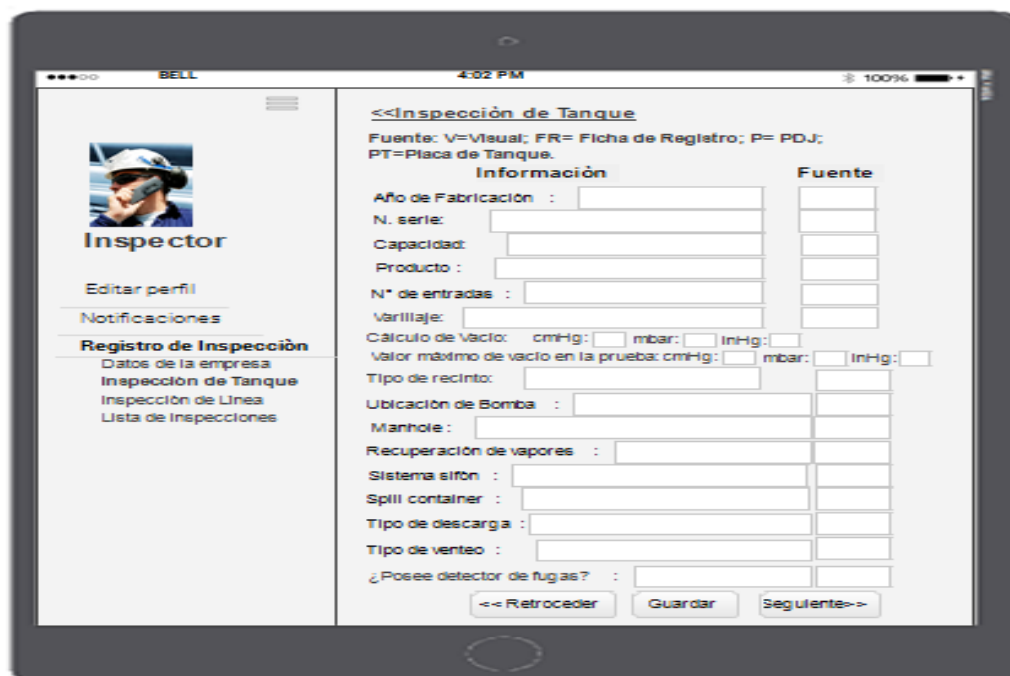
●●●○○ BELL 4:02 PM 100%

Inspector

Editar perfil

Notificaciones

Registro de Inspección

Datos de la empresa

Inspección de Tanque

Inspección de Línea

Lista de Inspecciones

<<Inspección de Tanque

Fuente: V=Visual; FR= Ficha de Registro; P= PDJ; PT=Placa de Tanque.

Información Fuente

Año de Fabricación :

N. serie:

Capacidad:

Producto :

N° de entradas :

Varillaje:

Cálculo de Vacío: cmHg: mbar: inHg:

Valor máximo de vacío en la prueba: cmHg: mbar: inHg:

Tipo de recinto:

Ubicación de Bomba :

Manhole :

Recuperación de vapores :

Sistema sifón :

Spill container :

Tipo de descarga :

Tipo de venteo :

¿Posee detector de fugas? :

<<Retroceder Guardar Seguiente>>